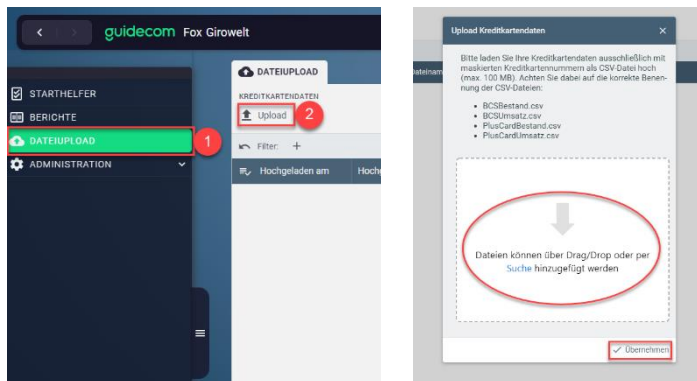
guidecom Fox Girowelt

STARTHELFER
BERICHTE
DATEIUPLOAD
ADMINISTRATION

1

DATEIUPLOAD

KREDITKARTENDATEN

Upload

2

Filter: +

Hochgeladen am

Hoch

Upload Kreditkartendaten

×

Bitte laden Sie Ihre Kreditkartendaten ausschließlich mit maskierten Kreditkartennummern als CSV-Datei hoch (max. 100 MB). Achten Sie dabei auf die korrekte Benennung der CSV-Dateien:

- BCSBestand.csv
- BCSUmsatz.csv
- PlusCardBestand.csv
- PlusCardUmsatz.csv

Dateien können über Drag/Drop oder per Suche hinzugefügt werden

Übernehmen